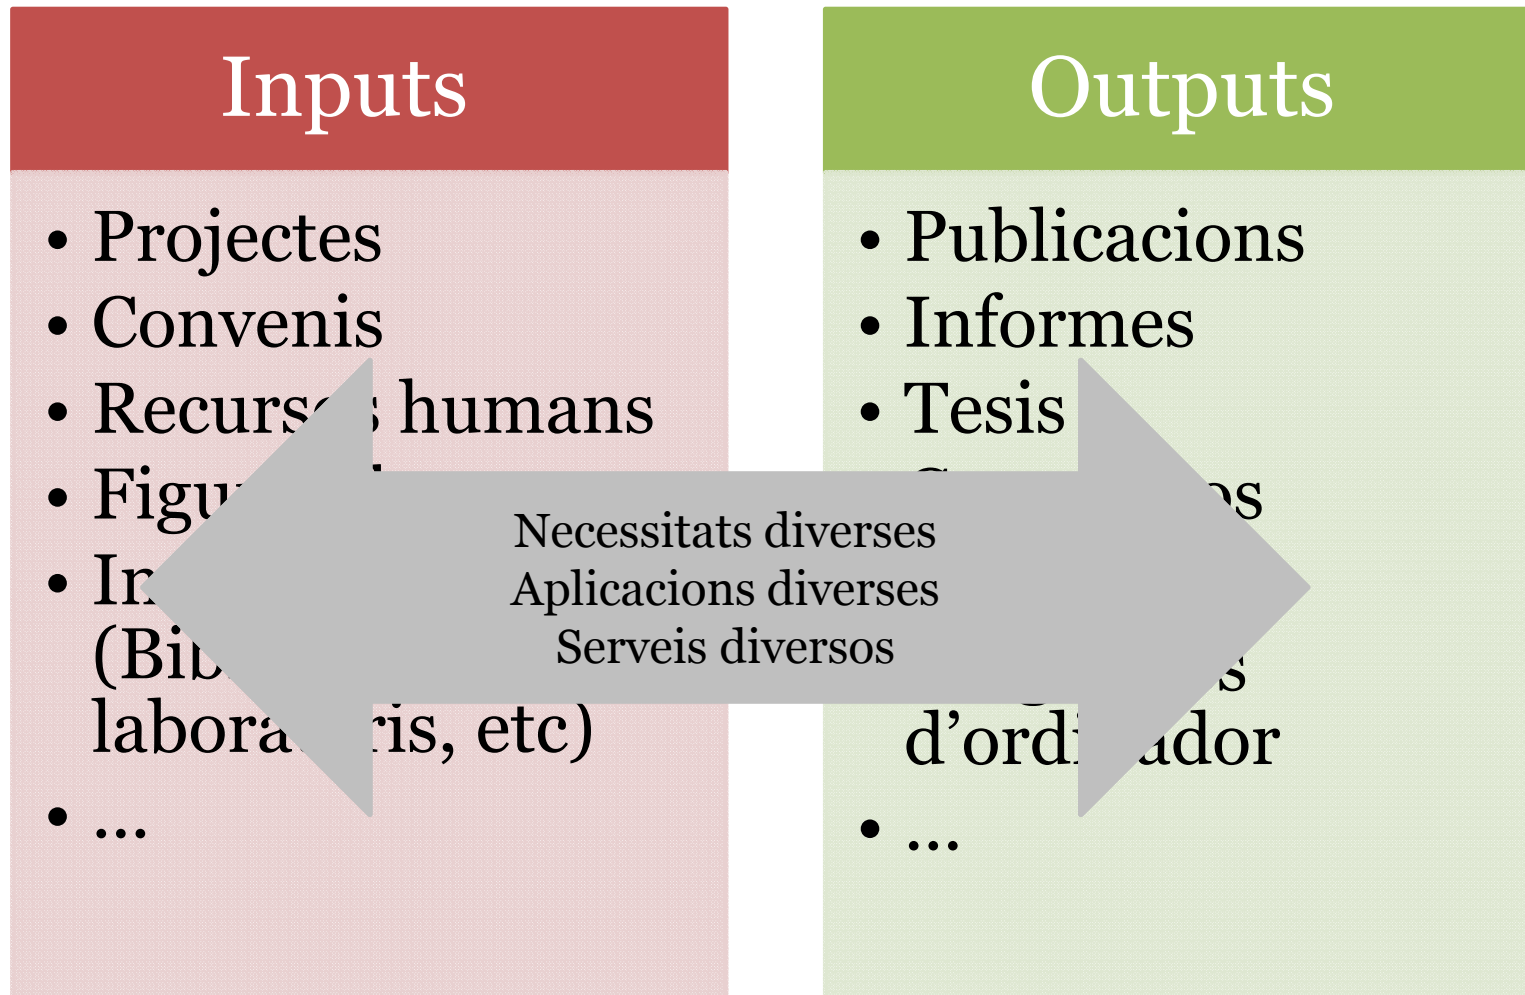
Inputs

• Projectes
• Convenis
• Recurs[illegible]s humans
• Figu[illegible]
• In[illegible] (Bib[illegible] labora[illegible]ris, etc)
• ...

Outputs

• Publicacions
• Informes
• Tesis
• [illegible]s
• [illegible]
• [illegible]s d'ordi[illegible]dor
• ...

Necessitats diverses
Aplicacions diverses
Serveis diversos